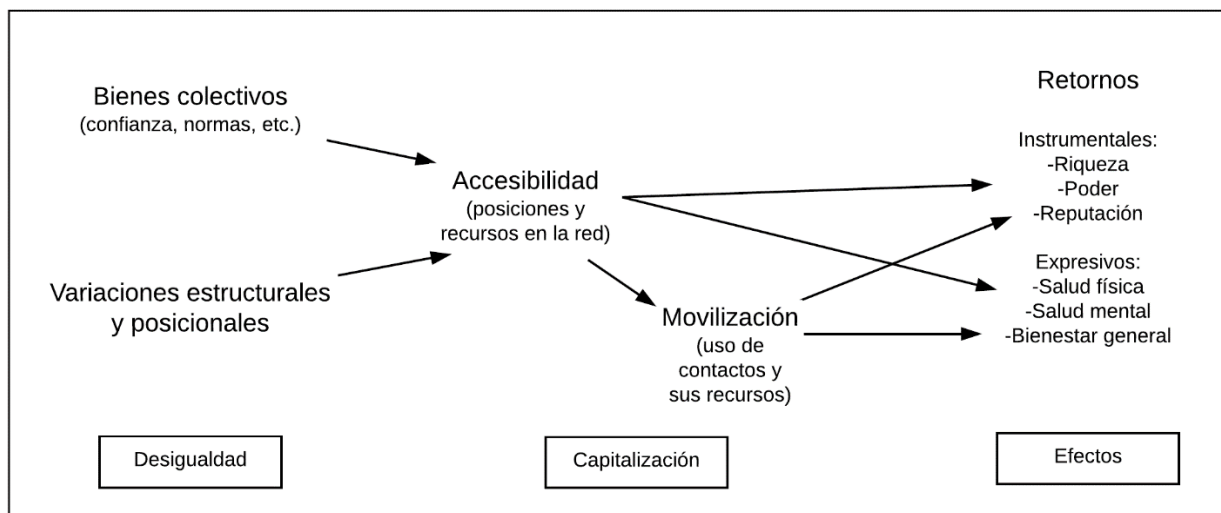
Bienes colectivos
(confianza, normas, etc.)

Variaciones estructurales y posicionales

Accesibilidad
(posiciones y recursos en la red)

Movilización
(uso de contactos y sus recursos)

Retornos

Instrumentales:
-Riqueza
-Poder
-Reputación

Expresivos:
-Salud física
-Salud mental
-Bienestar general

Desigualdad

Capitalización

Efectos